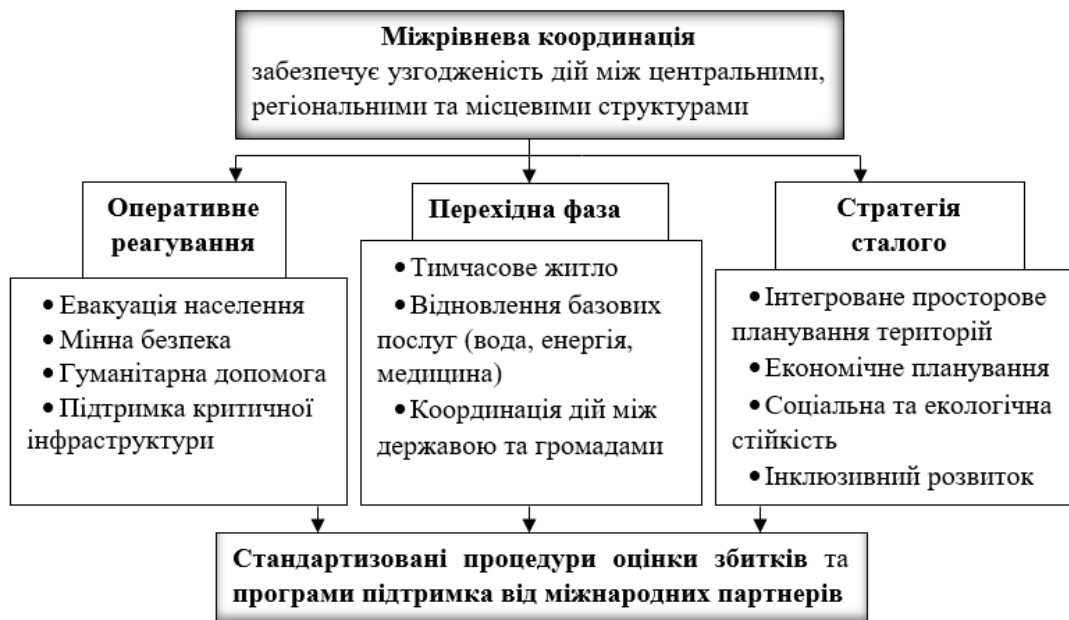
**Міжрівнева координація**
забезпечує узгодженість дій між центральними, регіональними та місцевими структурами

**Оперативне реагування**

- Евакуація населення
- Мінна безпека
- Гуманітарна допомога
- Підтримка критичної інфраструктури

**Перехідна фаза**

- Тимчасове житло
- Відновлення базових послуг (вода, енергія, медицина)
- Координація дій між державою та громадами

**Стратегія сталого**

- Інтегроване просторове планування територій
- Економічне планування
- Соціальна та екологічна стійкість
- Інклюзивний розвиток

**Стандартизовані процедури оцінки збитків** та **програми підтримка від міжнародних партнерів**